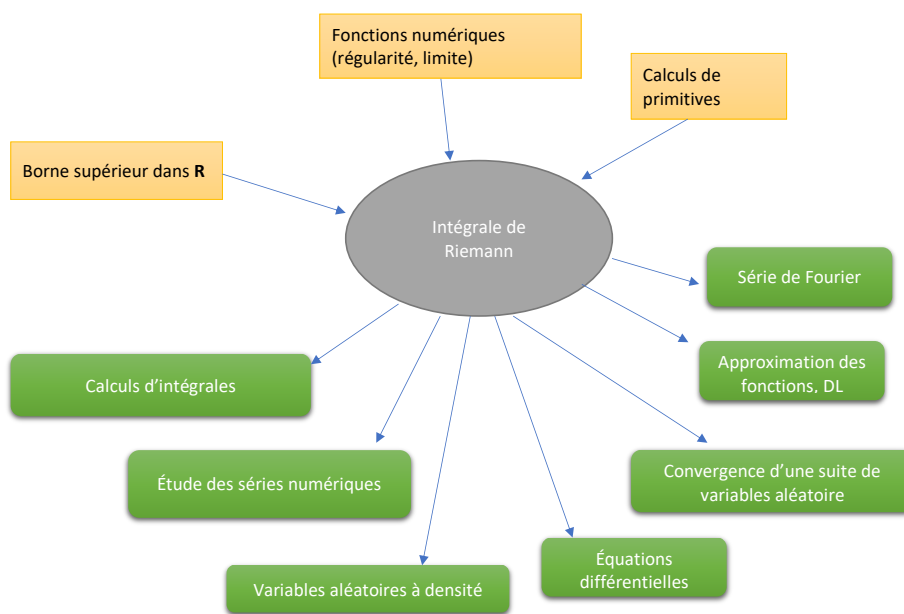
Fonctions numériques (régularité, limite)

Calculs de primitives

Borne supérieur dans **R**

Intégrale de Riemann

Série de Fourier

Approximation des fonctions, DL

Calculs d'intégrales

Convergence d'une suite de variables aléatoire

Étude des séries numériques

Équations différentielles

Variables aléatoires à densité